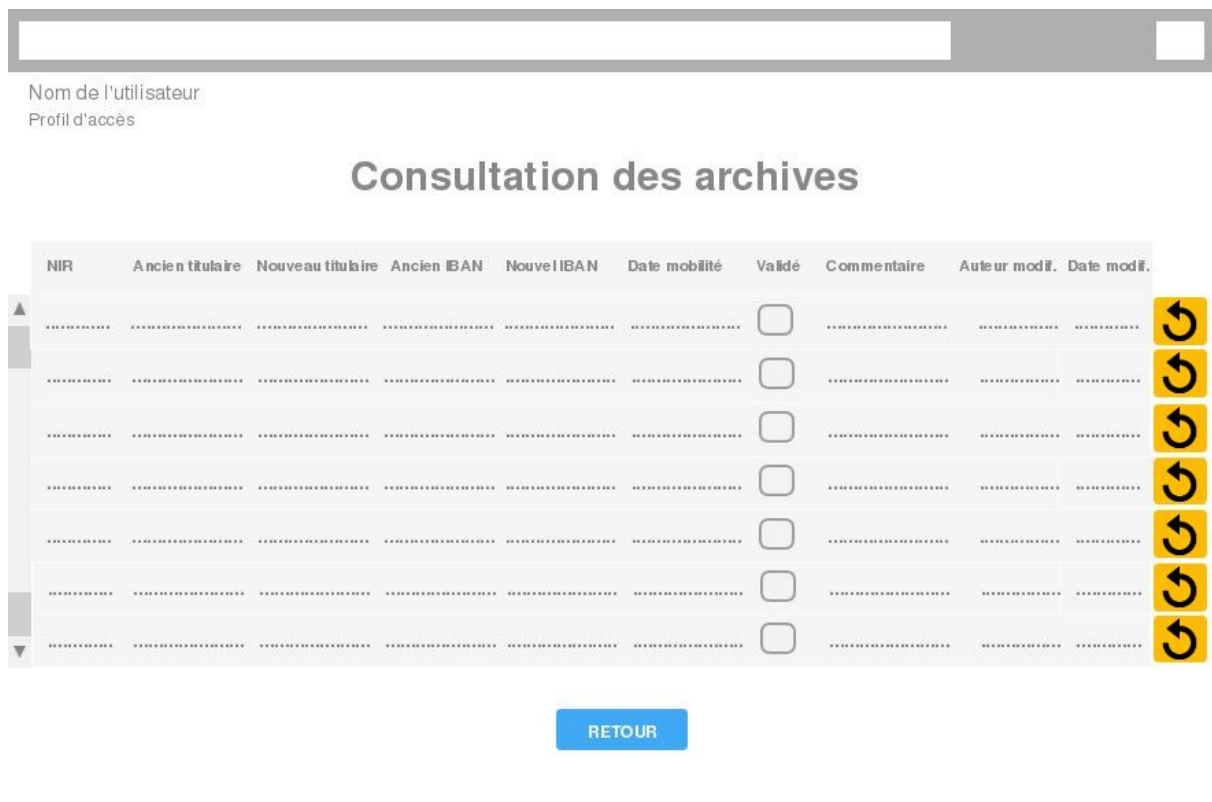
Nom de l'utilisateur
Profil d'accès

Consultation des archives

| NIR | Ancien titulaire | Nouveau titulaire | Ancien IBAN | Nouvel IBAN | Date mobilité | Validé | Commentaire | Auteur modif. | Date modif. |
|---|---|---|---|---|---|---|---|---|---|
| ............ | ...................... | ...................... | ...................... | ...................... | ...................... | | ...................... | ............ | ............ |
| ............ | ...................... | ...................... | ...................... | ...................... | ...................... | | ...................... | ............ | ............ |
| ............ | ...................... | ...................... | ...................... | ...................... | ...................... | | ...................... | ............ | ............ |
| ............ | ...................... | ...................... | ...................... | ...................... | ...................... | | ...................... | ............ | ............ |
| ............ | ...................... | ...................... | ...................... | ...................... | ...................... | | ...................... | ............ | ............ |
| ............ | ...................... | ...................... | ...................... | ...................... | ...................... | | ...................... | ............ | ............ |
| ............ | ...................... | ...................... | ...................... | ...................... | ...................... | | ...................... | ............ | ............ |

RETOUR